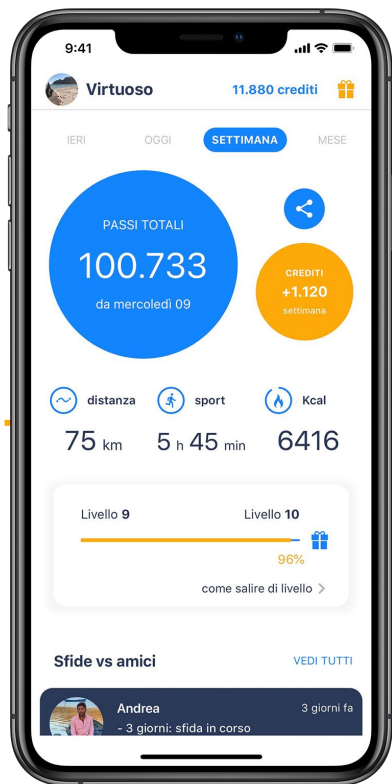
9:41

Virtuoso

11.880 crediti

IERI

OGGI

SETTIMANA

MESE

PASSI TOTALI

100.733

da mercoledì 09

CREDITI

+1.120

settimana

distanza

sport

Kcal

75 km

5 h 45 min

6416

Livello 9

Livello 10

96%

come salire di livello >

Sfide vs amici

VEDI TUTTI

Andrea

3 giorni fa

- 3 giorni: sfida in corso